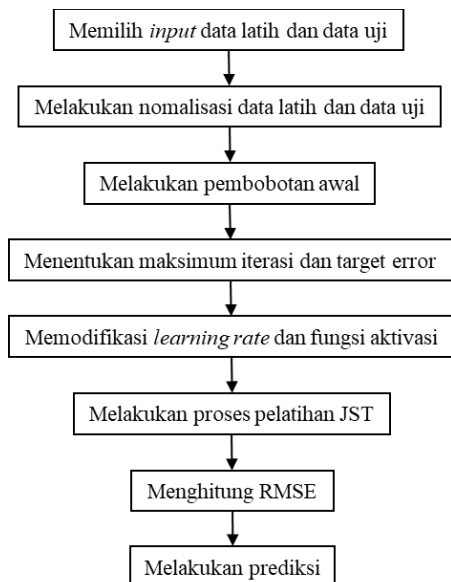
Memilih input data latih dan data uji

Melakukan nomalisasi data latih dan data uji

Melakukan pembobotan awal

Menentukan maksimum iterasi dan target error

Memodifikasi learning rate dan fungsi aktivasi

Melakukan proses pelatihan JST

Menghitung RMSE

Melakukan prediksi